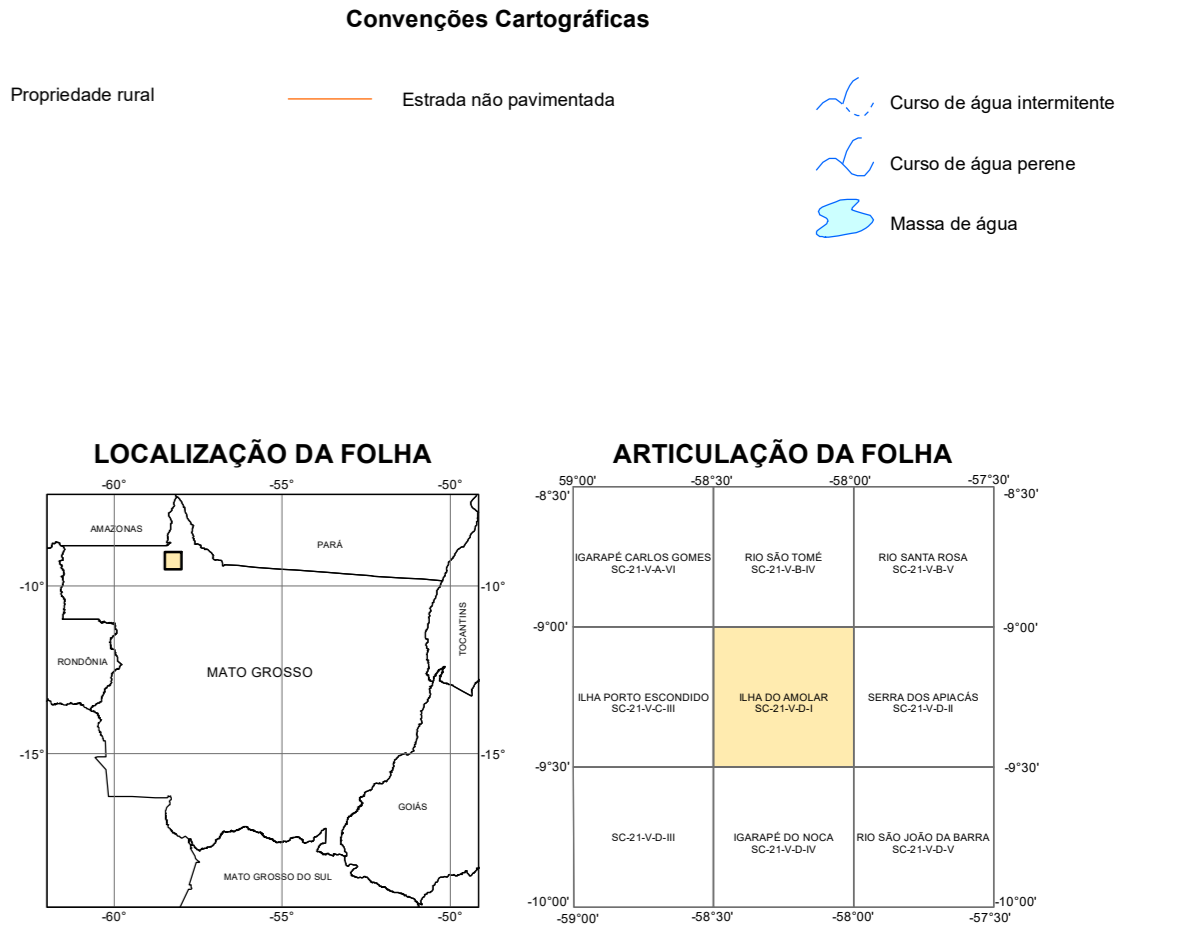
Convenções Cartográficas

Propriedade rural

Estrada não pavimentada

Curso de água intermitente

Curso de água perene

Massa de água

LOCALIZAÇÃO DA FOLHA

-60° -55° -50°

AMAZONAS

PARÁ

-10° -10°

TOCANTINS

RONDÔNIA

MATO GROSSO

-15° -15°

GOIÁS

MATO GROSSO DO SUL

-60° -55° -50°

ARTICULAÇÃO DA FOLHA

59°00' -58°30' -58°00' -57°30'

-8°30' -8°30'

| | | |
|---|---|---|
| IGARAPÉ CARLOS GOMES SC-21-V-A-VI | RIO SÃO TOMÉ SC-21-V-B-IV | RIO SANTA ROSA SC-21-V-B-V |
| ILHA PORTO ESCONDIDO SC-21-V-C-III | ILHA DO AMOLAR SC-21-V-D-I | SERRA DOS APIACÁS SC-21-V-D-II |
| SC-21-V-D-III | IGARAPÉ DO NOCA SC-21-V-D-IV | RIO SÃO JOÃO DA BARRA SC-21-V-D-V |

-9°00' -9°00'

-9°30' -9°30'

-10°00' -10°00'

-59°00' -58°30' -58°00' -57°30'